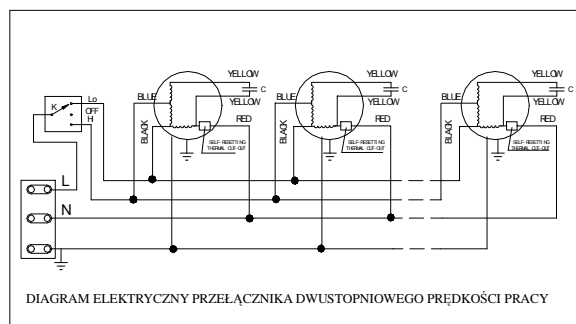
K
Lo
OFF
H
L
N
BLUE
BLACK
YELLOW
C
YELLOW
RED
SELF-RESETTI NG THERMAL CUT-OUT
BLUE
BLACK
YELLOW
C
YELLOW
RED
SELF-RESETTI NG THERMAL CUT-OUT
BLUE
BLACK
YELLOW
C
YELLOW
RED
SELF-RESETTI NG THERMAL CUT-OUT

DIAGRAM ELEKTRYCZNY PRZEŁĄCZNIKA DWUSTOPNIOWEGO PRĘDKOŚCI PRACY